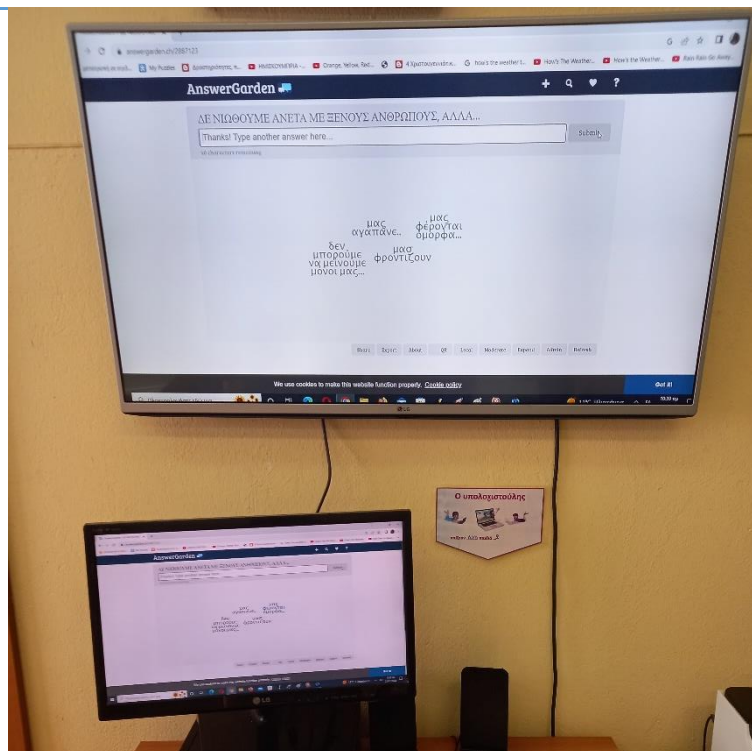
answergarden.ch/2887123

My Puzzles

Orange, Yellow, Red...

How's the weather t...

How's The Weather...

How's the Weather...

Rain Rain Go Away

AnswerGarden

ΔΕ ΝΙΩΘΟΥΜΕ ΑΝΕΤΑ ΜΕ ΞΕΝΟΥΣ ΑΝΘΡΩΠΟΥΣ, ΑΛΛΑ..

Thanks! Type another answer here...

Submit

μας αγαπάνε..

μας φέρονται όμορφα...

δεν μπορούμε να μείνουμε μόνοι μας...

μας φροντίζουν

Share Export Show QR Lock Moderate Expand Admin Refresh

We use cookies to make this website function properly. Cookie policy

Got it!

LG

Ο υπολογιστούλης

AnswerGarden

ΔΕ ΝΙΩΘΟΥΜΕ ΑΝΕΤΑ ΜΕ ΞΕΝΟΥΣ ΑΝΘΡΩΠΟΥΣ, ΑΛΛΑ..

LG